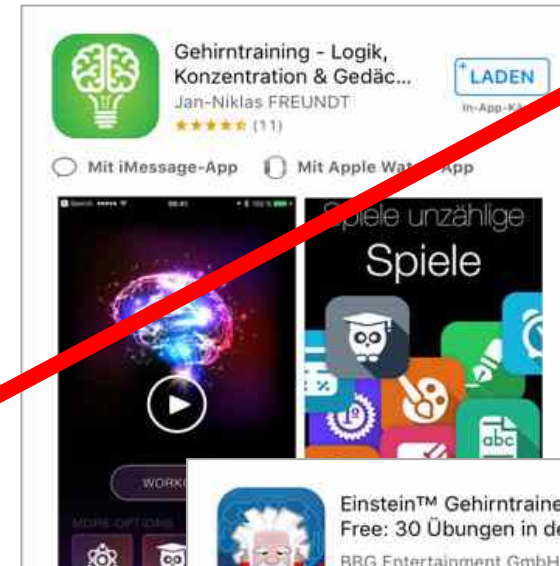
Gehirntraining - Logik, Konzentration & Gedäc...
Jan-Niklas FREUNDT
★★★★★ (11)

LADEN
In-App-K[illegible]

Mit iMessage-App
Mit Apple Wat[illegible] App

Spiele unzählige
Spiele

WORK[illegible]
MORE OPTIONS

abc

Einstein™ Gehirntraine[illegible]
Free: 30 Übungen in d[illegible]
BBG Entertainment GmbH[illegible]